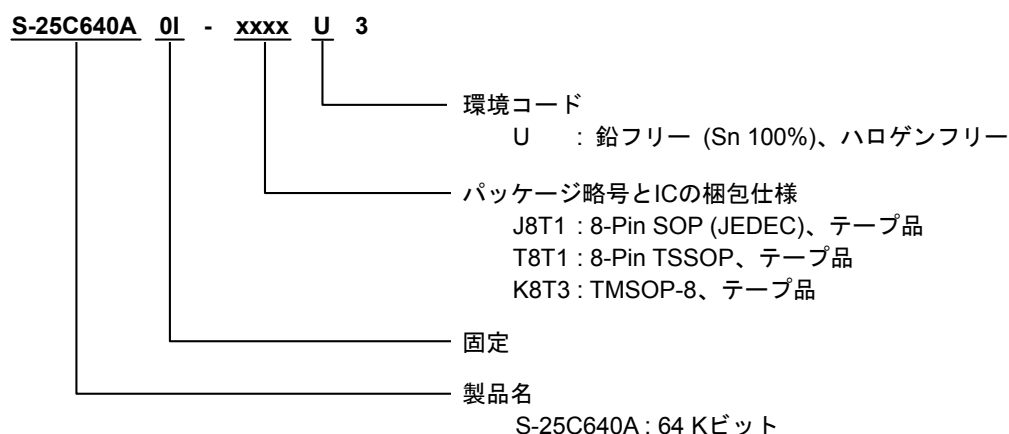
S-25C640A 0I - xxxx U 3

環境コード
U : 鉛フリー (Sn 100%)、ハロゲンフリー

パッケージ略号とICの梱包仕様
J8T1 : 8-Pin SOP (JEDEC)、テープ品
T8T1 : 8-Pin TSSOP、テープ品
K8T3 : TMSOP-8、テープ品

固定

製品名
S-25C640A : 64 Kビット